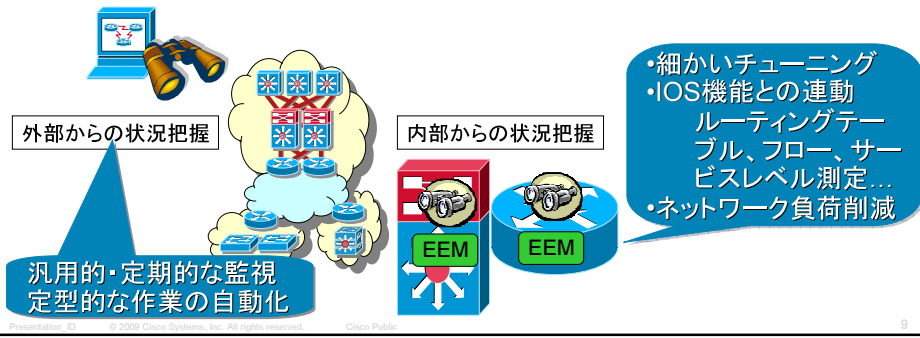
外部からの状況把握

内部からの状況把握

•細かいチューニング
•IOS機能との連動
ルーティングテーブル、フロー、サービスレベル測定…
•ネットワーク負荷削減

EEM

EEM

汎用的･定期的な監視
定型的な作業の自動化

Presentation_ID © 2009 Cisco Systems, Inc. All rights reserved. Cisco Public 9